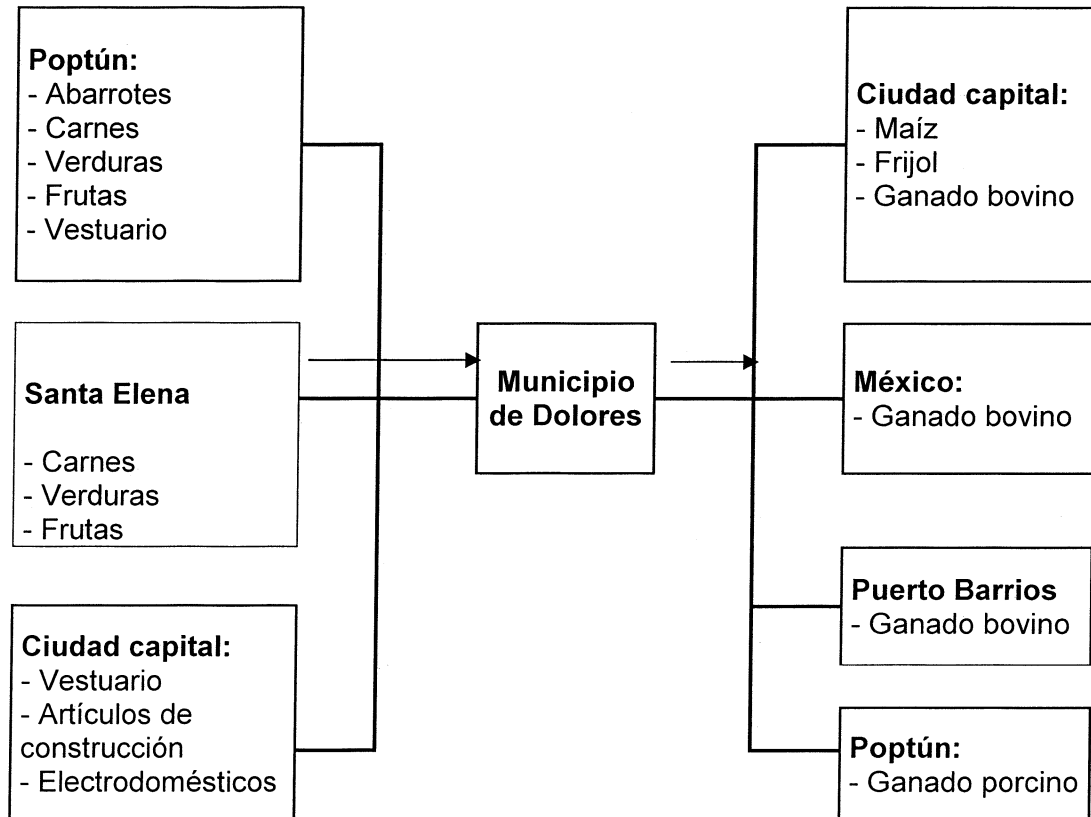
Poptún:
- Abarrotes
- Carnes
- Verduras
- Frutas
- Vestuario

Santa Elena

- Carnes
- Verduras
- Frutas

Ciudad capital:
- Vestuario
- Artículos de construcción
- Electrodomésticos

Municipio de Dolores

Ciudad capital:
- Maíz
- Frijol
- Ganado bovino

México:
- Ganado bovino

Puerto Barrios
- Ganado bovino

Poptún:
- Ganado porcino